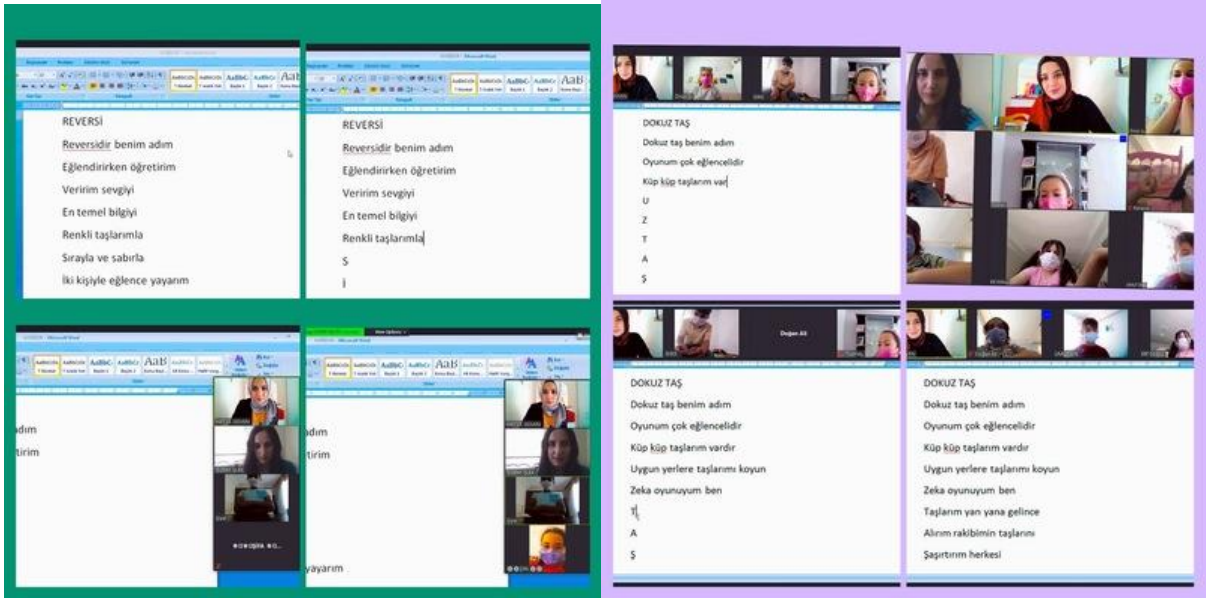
REVERSİ
Reversidir benim adım
Eğlendirirken öğretirim
Veririm sevgiyi
En temel bilgiyi
Renkli taşlarımla
Sırayla ve sabırla
İki kişiyle eğlence yayarım

REVERSİ
Reversidir benim adım
Eğlendirirken öğretirim
Veririm sevgiyi
En temel bilgiyi
Renkli taşlarımla
S
İ

adım
etirim

adım
tirim
yayarım

DOKUZ TAŞ
Dokuz taş benim adım
Oyunum çok eğlencelidir
Küp küp taşlarım var
U
Z
T
A
Ş

Doğan Ali

DOKUZ TAŞ
Dokuz taş benim adım
Oyunum çok eğlencelidir
Küp küp taşlarım vardır
Uygun yerlere taşlarımı koyun
Zeka oyunuyum ben
T
A
Ş

DOKUZ TAŞ
Dokuz taş benim adım
Oyunum çok eğlencelidir
Küp küp taşlarım vardır
Uygun yerlere taşlarımı koyun
Zeka oyunuyum ben
Taşlarım yan yana gelince
Alırım rakibimin taşlarını
Şaşırtırım herkesi